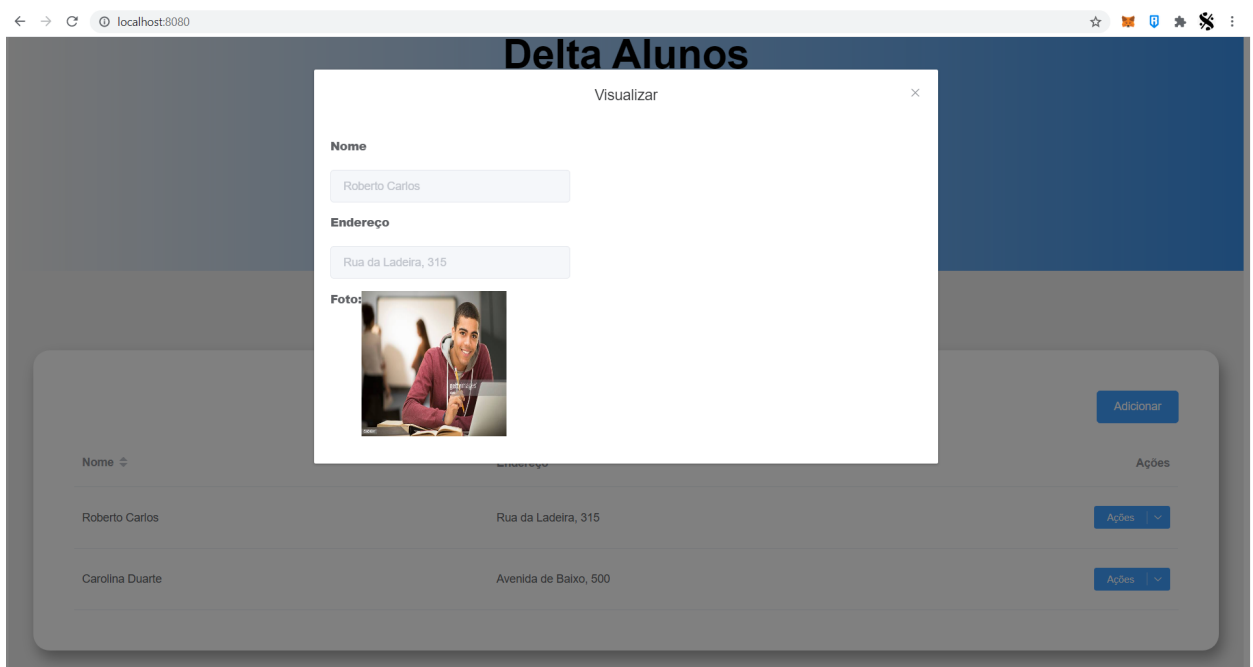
localhost:8080

Delta Alunos

Visualizar

×

Nome

Roberto Carlos

Endereço

Rua da Ladeira, 315

Foto:

Adicionar

| Nome | Endereço | Ações |
|---|---|---|
| Roberto Carlos | Rua da Ladeira, 315 | Ações |
| Carolina Duarte | Avenida de Baixo, 500 | Ações |